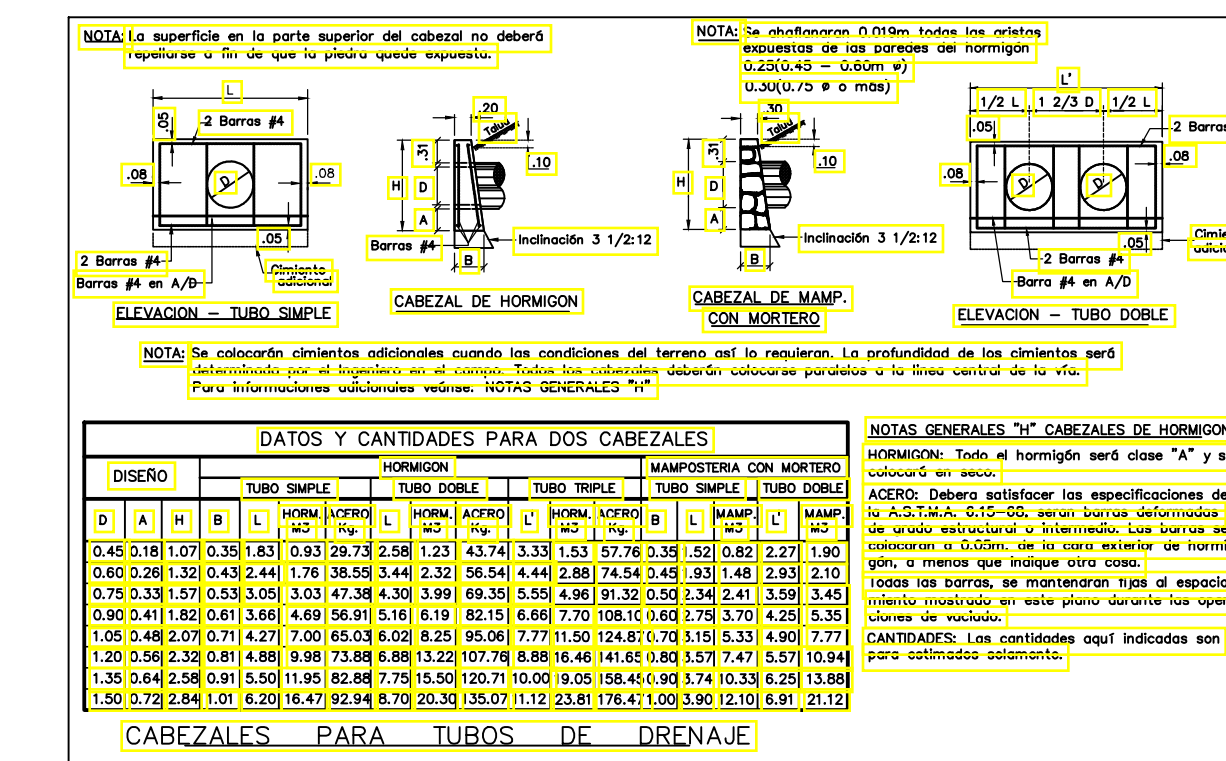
NOTA: La superficie en la parte superior del cabezal no deberá repellarse a fin de que la piedra quede expuesta.

L
.05
2 Barras #4
.08
D
.08
.05
2 Barras #4
Barras #4 en A/D
Cimiento adicional
ELEVACION — TUBO SIMPLE

.20
Talud
.31
.10
H
D
A
Barras #4
Inclinación 3 1/2:12
B
CABEZAL DE HORMIGON

NOTA: Se ahaflanaran 0.019m todas las aristas expuestas de las paredes del hormigon
0.25(0.45 — 0.60m φ)
0.30(0.75 φ o más)

.30
Talud
.31
.10
H
D
A
Inclinación 3 1/2:12
B
CABEZAL DE MAMP. CON MORTERO

L'
1/2 L
1 2/3 D
1/2 L
.05
2 Barras
.08
.08
D
D
.05
Cimie adicio
2 Barras #4
Barra #4 en A/D
ELEVACION — TUBO DOBLE

NOTA: Se colocarán cimientos adicionales cuando las condiciones del terreno así lo requieran. La profundidad de los cimientos será determinada por el ingeniero en el campo. Todos los cabezales deberán colocarse paralelos a la línea central de la vía. Para informaciones adicionales veánse: NOTAS GENERALES "H"

DATOS Y CANTIDADES PARA DOS CABEZALES

| DISEÑO | | | | HORMIGON | | | | | | | | | MAMPOSTERIA CON MORTERO | | | | |
|---|---|---|---|---|---|---|---|---|---|---|---|---|---|---|---|---|---|
| | | | | TUBO SIMPLE | | | TUBO DOBLE | | | TUBO TRIPLE | | | TUBO SIMPLE | | | TUBO DOBLE | |
| D | A | H | B | L | HORM. M3 | ACERO Kg. | L | HORM. M3 | ACERO Kg. | L' | HORM. M3 | ACERO Kg. | B | L | MAMP. M3 | L' | MAMP. M3 |
| 0.45 | 0.18 | 1.07 | 0.35 | 1.83 | 0.93 | 29.73 | 2.58 | 1.23 | 43.74 | 3.33 | 1.53 | 57.76 | 0.35 | 1.52 | 0.82 | 2.27 | 1.90 |
| 0.60 | 0.26 | 1.32 | 0.43 | 2.44 | 1.76 | 38.55 | 3.44 | 2.32 | 56.54 | 4.44 | 2.88 | 74.54 | 0.45 | 1.93 | 1.48 | 2.93 | 2.10 |
| 0.75 | 0.33 | 1.57 | 0.53 | 3.05 | 3.03 | 47.38 | 4.30 | 3.99 | 69.35 | 5.55 | 4.96 | 91.32 | 0.50 | 2.34 | 2.41 | 3.59 | 3.45 |
| 0.90 | 0.41 | 1.82 | 0.61 | 3.66 | 4.69 | 56.91 | 5.16 | 6.19 | 82.15 | 6.66 | 7.70 | 108.10 | 0.60 | 2.75 | 3.70 | 4.25 | 5.35 |
| 1.05 | 0.48 | 2.07 | 0.71 | 4.27 | 7.00 | 65.03 | 6.02 | 8.25 | 95.06 | 7.77 | 11.50 | 124.87 | 0.70 | 3.15 | 5.33 | 4.90 | 7.77 |
| 1.20 | 0.56 | 2.32 | 0.81 | 4.88 | 9.98 | 73.88 | 6.88 | 13.22 | 107.76 | 8.88 | 16.46 | 141.65 | 0.80 | 3.57 | 7.47 | 5.57 | 10.94 |
| 1.35 | 0.64 | 2.58 | 0.91 | 5.50 | 11.95 | 82.88 | 7.75 | 15.50 | 120.71 | 10.00 | 19.05 | 158.45 | 0.90 | 3.74 | 10.33 | 6.25 | 13.88 |
| 1.50 | 0.72 | 2.84 | 1.01 | 6.20 | 16.47 | 92.94 | 8.70 | 20.30 | 135.07 | 11.12 | 23.81 | 176.47 | 1.00 | 3.90 | 12.10 | 6.91 | 21.12 |

CABEZALES PARA TUBOS DE DRENAJE

NOTAS GENERALES "H" CABEZALES DE HORMIGON
HORMIGON: Todo el hormigón será clase "A" y s colocará en seco.
ACERO: Debera satisfacer las especificaciones de la A.S.T.M.A. 6.15-68. seran barras deformadas de grado estructural o intermedio. Las barras se colocaran a 0.05m. de la cara exterior de hormigón, a menos que indique otra cosa.
Todas las barras, se mantendran fijas al espaciamiento mostrado en este plano durante las operciones de vaciado.
CANTIDADES: Las cantidades aquí indicadas son para estimados solamente.